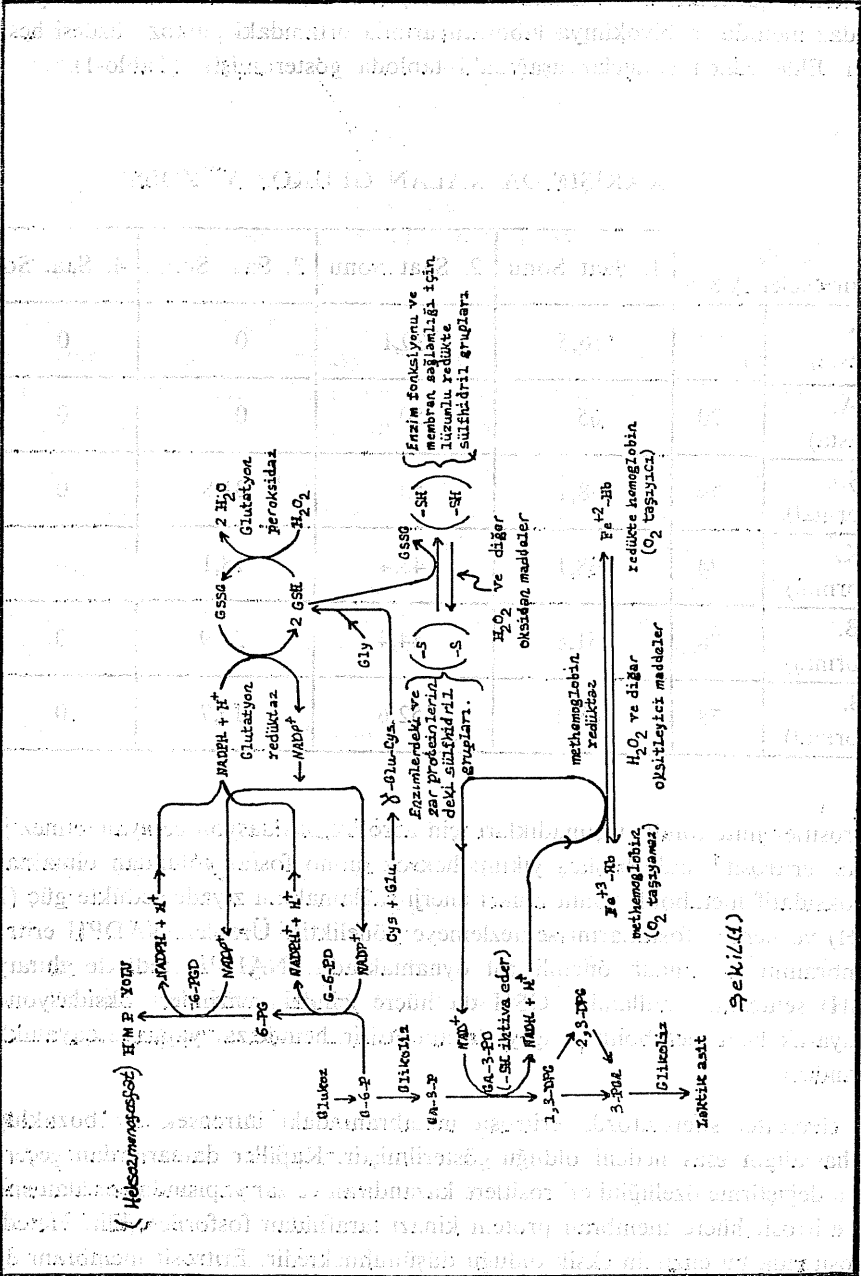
Glukoz
G-6-P
Glikoliz
GA-3-P
6-PG
6-PGD
G-6-PD
NADPH + H$^+$
NADP$^+$
NADP$^+$
NADPH + H$^+$
H M P YOLU
(Heksozmonofosfat)
NADPH + H$^+$
Glutatyon redüktaz
NADP$^+$
GSSG
2 GSH
Glutatyon Peroksidaz
2 H$_2$O
H$_2$O$_2$
Gly
Cys + Glu
γ-Glu-Cys
Enzimlerdeki ve zar proteinlerindeki sülfhidril grupları.
(-S)
(-S)
(-SH)
(-SH)
GSSG
Enzim fonksiyonu ve membran sağlamlığı için lüzumlu redükte sülfhidril grupları
H$_2$O$_2$ ve diğer oksiden maddeler
NAD$^+$
GA-3-PD (-SH iktiva eder)
NADH + H$^+$
1,3-DPG
2,3-DPG
3-PGA
Glikoliz
Laktik asit
methemoglobin redüktaz
Fe$^{+3}$-Hb methemoglobin (O$_2$ taşıyamaz)
H$_2$O$_2$ ve diğer oksitleyici maddeler
Fe$^{+2}$-Hb redükte hemoglobin (O$_2$ taşıyıcı)
Şekil(1)